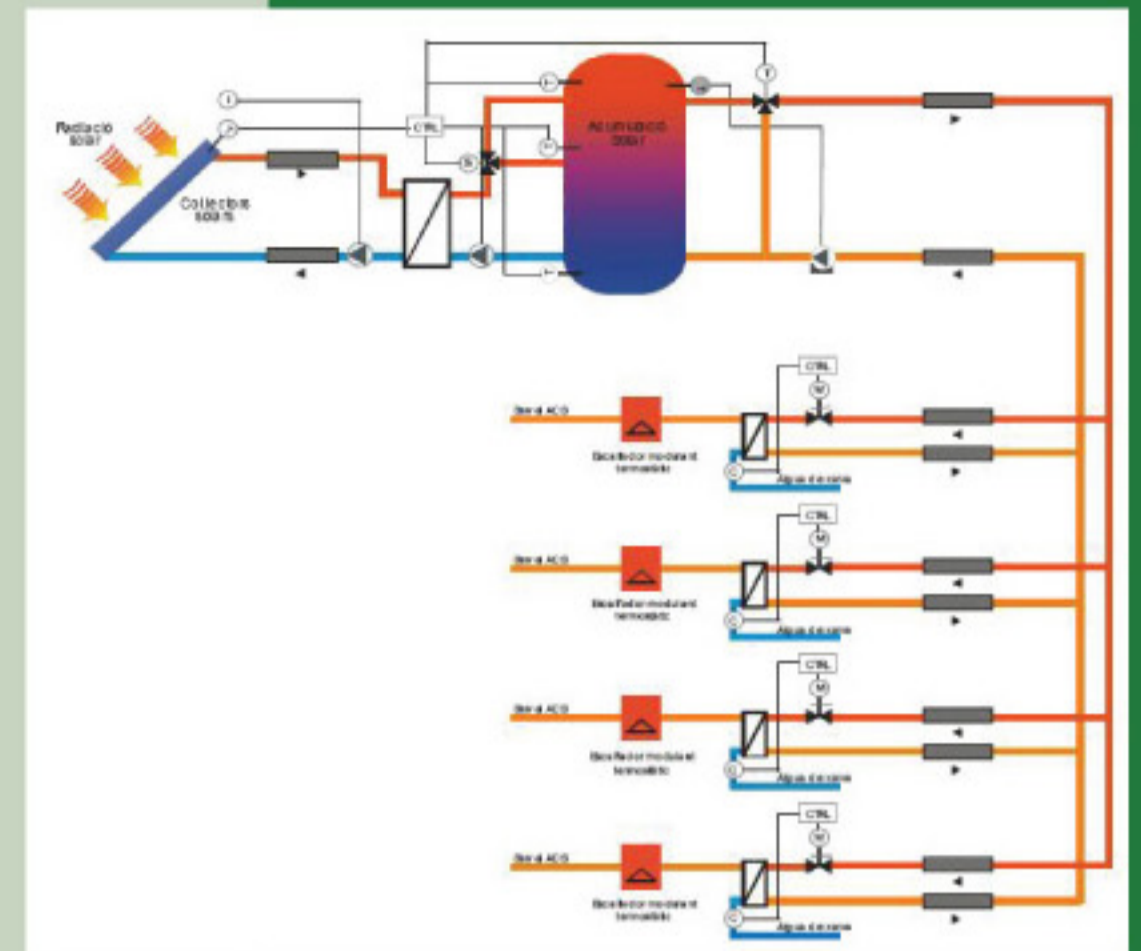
Radiació solar

Col·lectors solars

CTRL

Acumulació solar

T

CTRL

M

Servei ACS

Escalfador modulant termostàtic

Aigua de xarxa

CTRL

M

Servei ACS

Escalfador modulant termostàtic

Aigua de xarxa

CTRL

M

Servei ACS

Escalfador modulant termostàtic

Aigua de xarxa

CTRL

M

Servei ACS

Escalfador modulant termostàtic

Aigua de xarxa